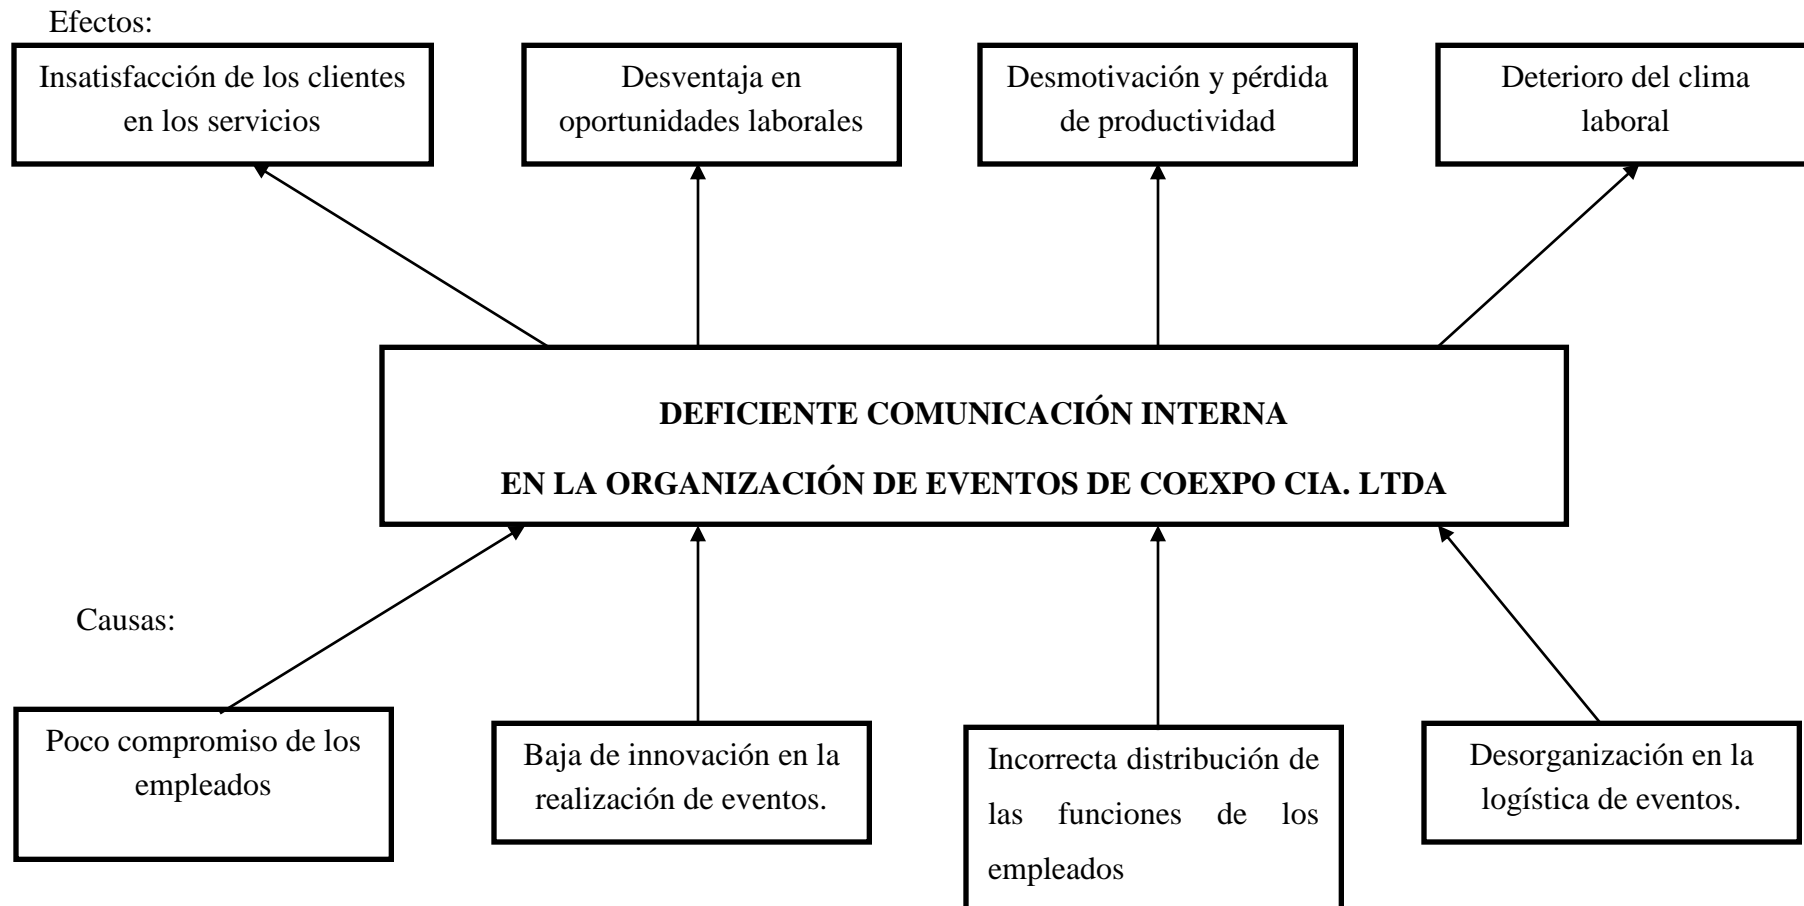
Efectos:

Insatisfacción de los clientes en los servicios

Desventaja en oportunidades laborales

Desmotivación y pérdida de productividad

Deterioro del clima laboral

**DEFICIENTE COMUNICACIÓN INTERNA**

**EN LA ORGANIZACIÓN DE EVENTOS DE COEXPO CIA. LTDA**

Causas:

Poco compromiso de los empleados

Baja de innovación en la realización de eventos.

Incorrecta distribución de las funciones de los empleados

Desorganización en la logística de eventos.